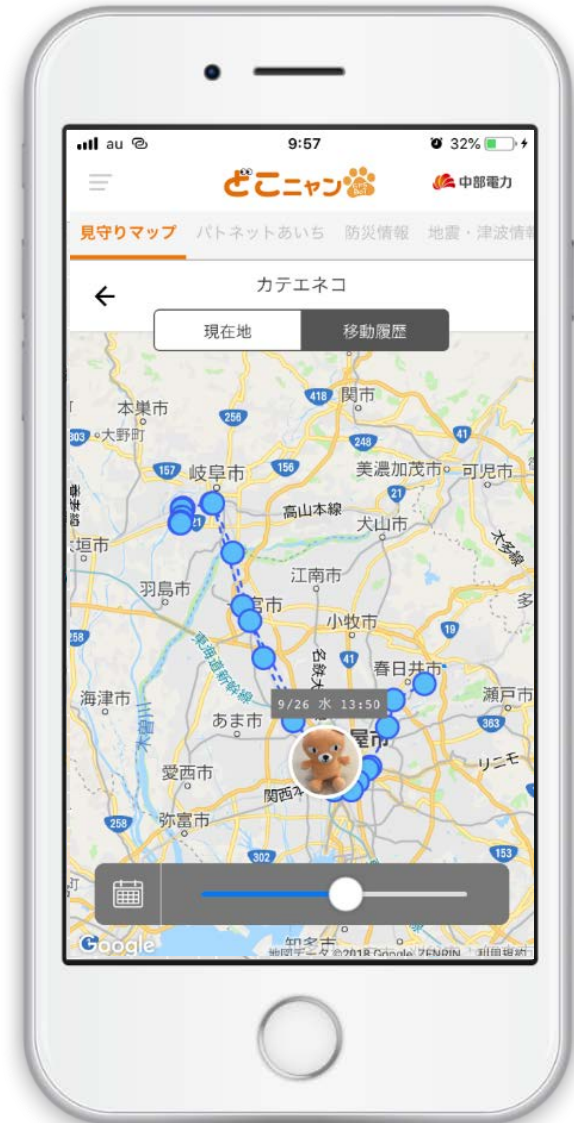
au 9:57 32%

どこニャン

中部電力

見守りマップ パトネットあいち 防災情報 地震・津波情報

カテエネコ

現在地 移動履歴

本巣市
大野町
関市
岐阜市
美濃加茂市
可児市
高山本線
犬山市
垣市
羽島市
江南市
宮市
小牧市
春日井市
海津市
瀬戸市
あま市
9/26 水 13:50
屋市
愛西市
弥富市
関西本線
リニモ
東海道新幹線
名鉄犬山線
太多線
418
256
248
41
157
156
21
303
19
363
258
302
153

Google
地図データ ©2018 Google, ZENRIN 利用規約